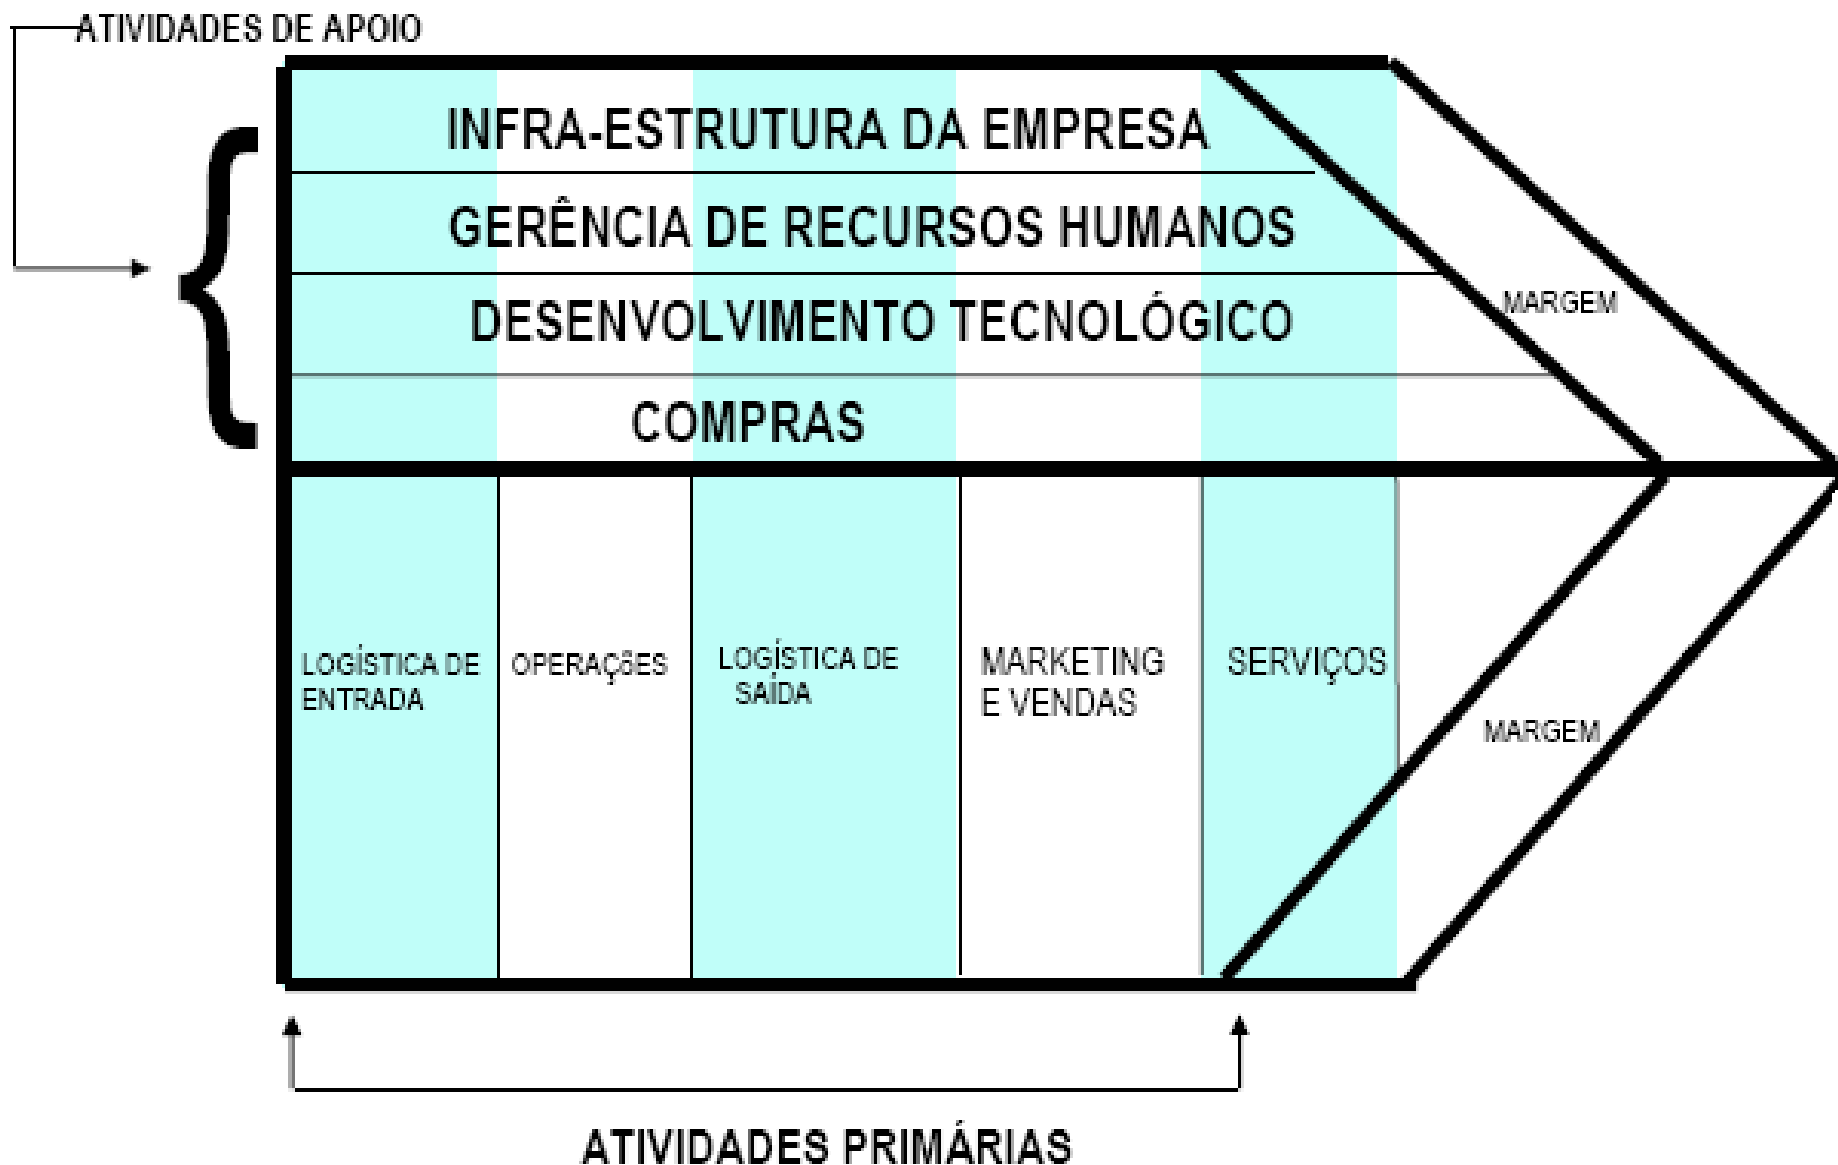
ATIVIDADES DE APOIO

INFRA-ESTRUTURA DA EMPRESA

GERÊNCIA DE RECURSOS HUMANOS

DESENVOLVIMENTO TECNOLÓGICO

COMPRAS

MARGEM

LOGÍSTICA DE ENTRADA

OPERAÇÕES

LOGÍSTICA DE SAÍDA

MARKETING E VENDAS

SERVIÇOS

MARGEM

ATIVIDADES PRIMÁRIAS